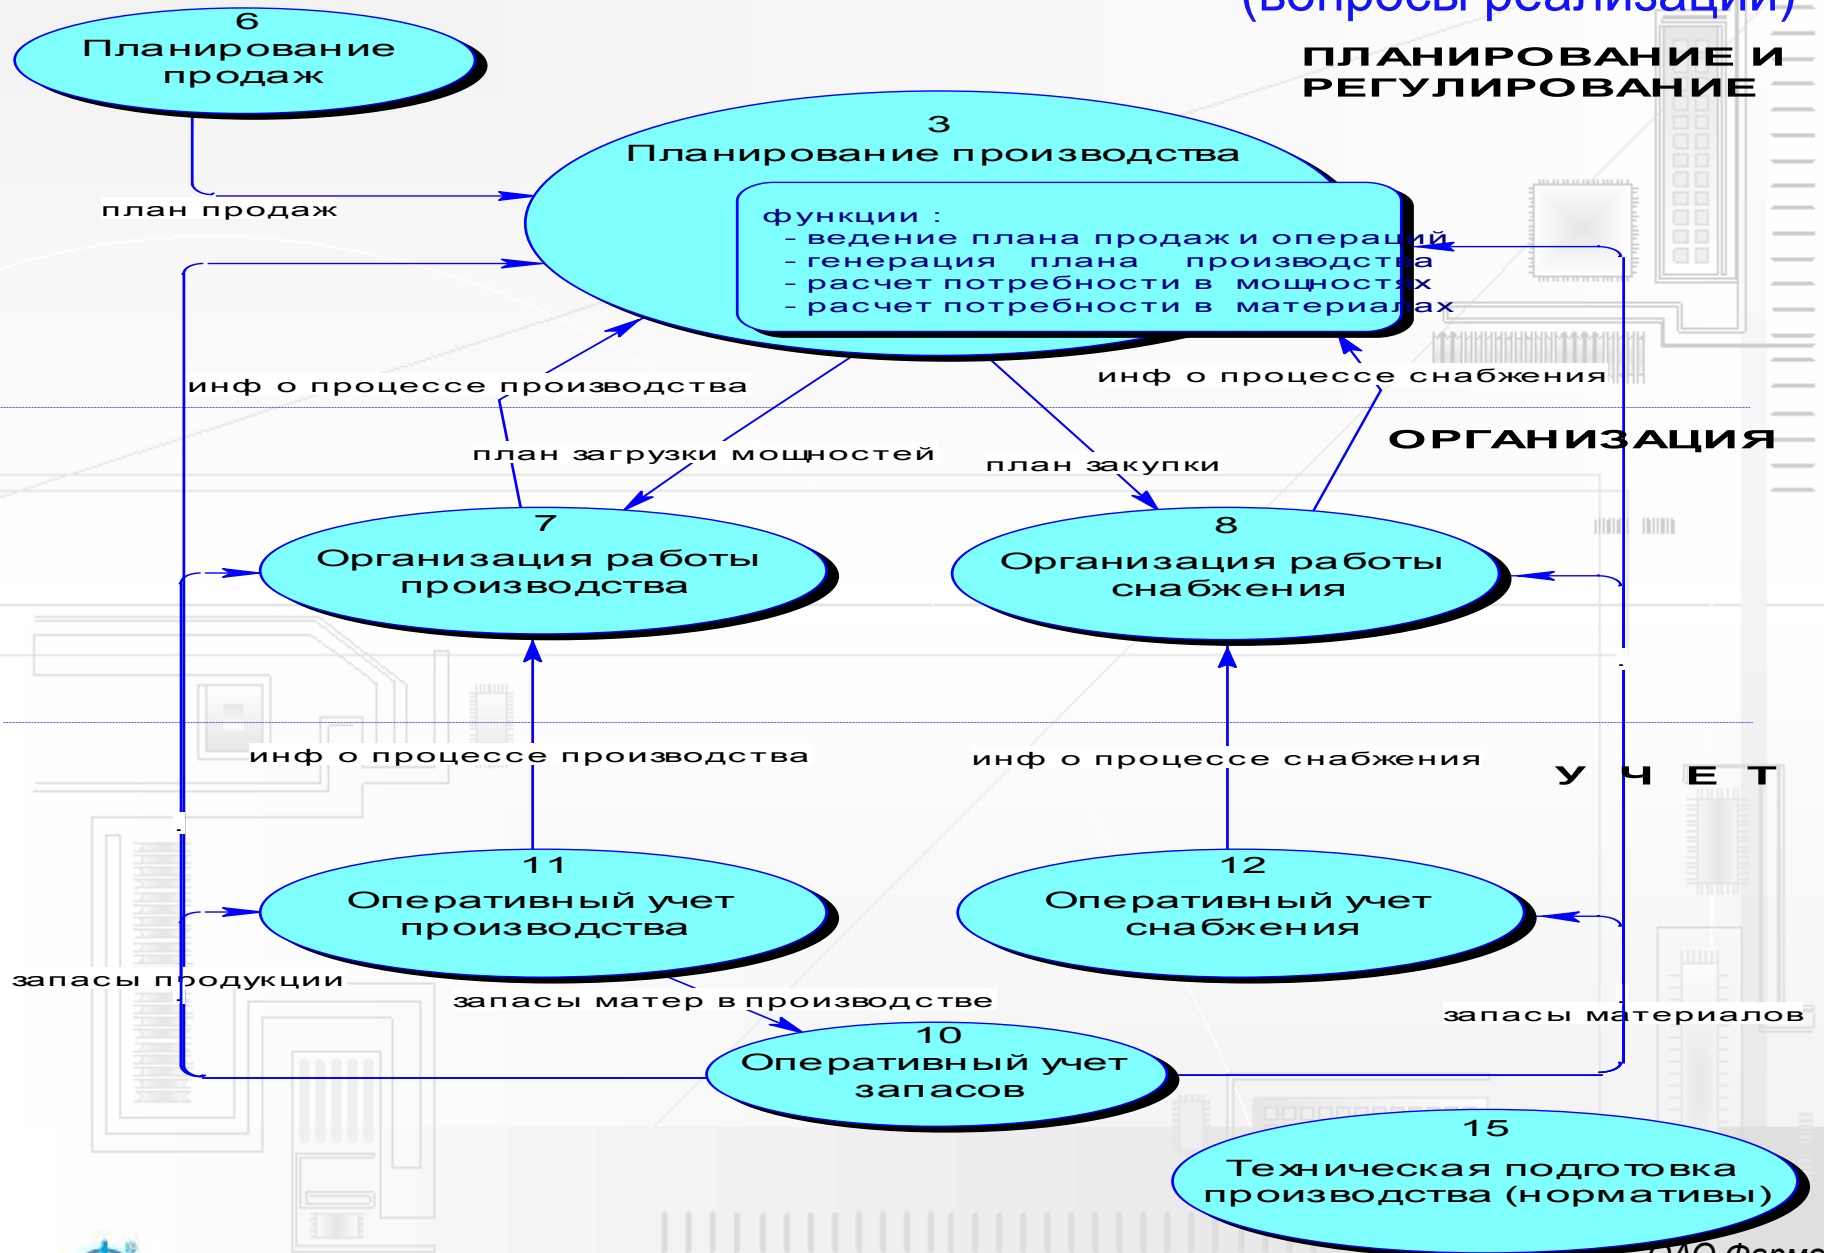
(вопросы реализации)

ПЛАНИРОВАНИЕ И РЕГУЛИРОВАНИЕ

6
Планирование продаж

план продаж

3
Планирование производства

функции :
- ведение плана продаж и операций
- генерация плана производства
- расчет потребности в мощностях
- расчет потребности в материалах

инф о процессе производства

инф о процессе снабжения

ОРГАНИЗАЦИЯ

план загрузки мощностей

план закупки

7
Организация работы производства

8
Организация работы снабжения

инф о процессе производства

инф о процессе снабжения

У Ч Е Т

11
Оперативный учет производства

12
Оперативный учет снабжения

запасы продукции

запасы матер в производстве

запасы материалов

10
Оперативный учет запасов

15
Техническая подготовка производства (нормативы)

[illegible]